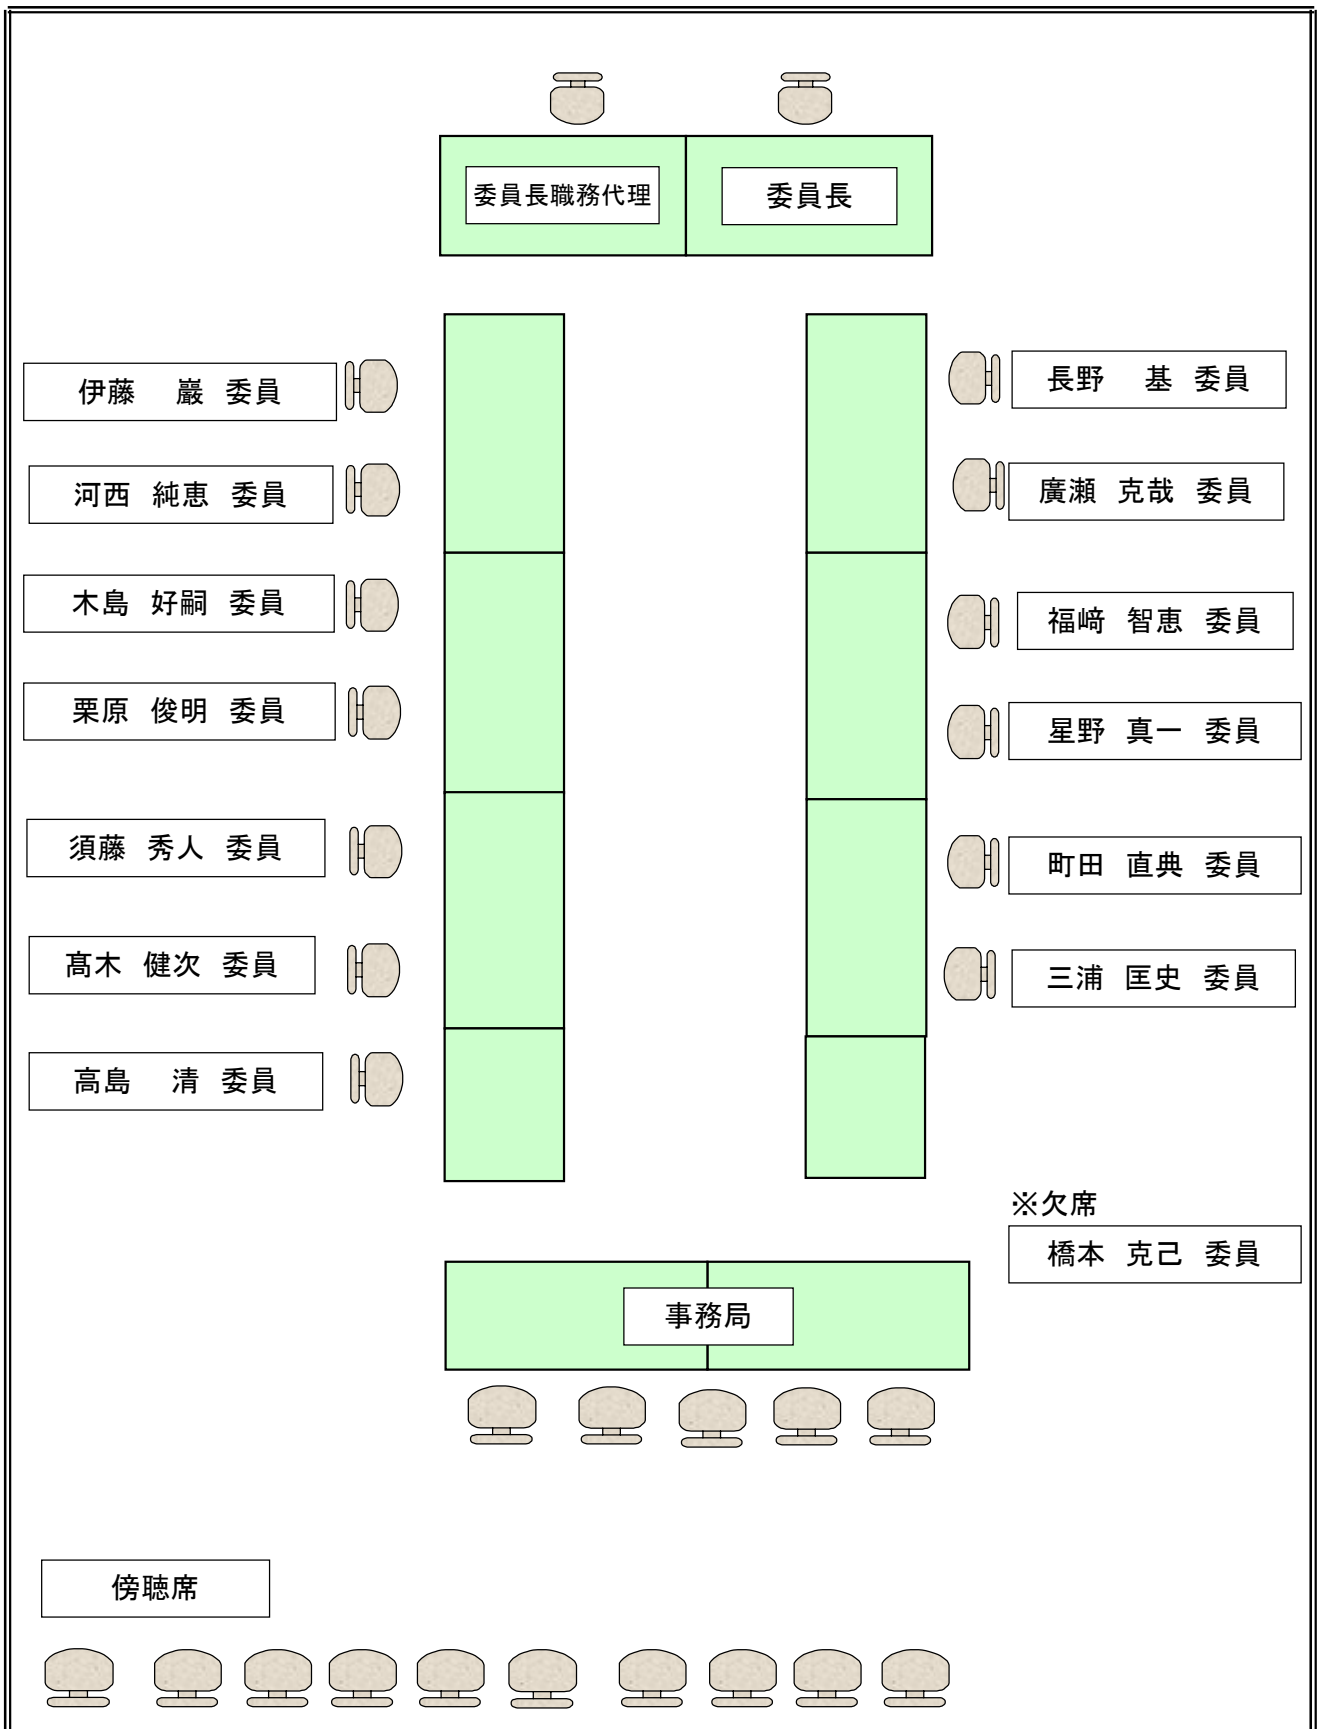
委員長職務代理

委員長

伊藤　巖　委員

河西　純恵　委員

木島　好嗣　委員

栗原　俊明　委員

須藤　秀人　委員

髙木　健次　委員

高島　清　委員

長野　基　委員

廣瀬　克哉　委員

福﨑　智恵　委員

星野　真一　委員

町田　直典　委員

三浦　匡史　委員

※欠席

橋本　克己　委員

事務局

傍聴席